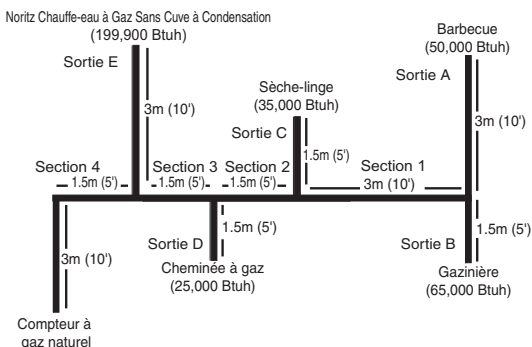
Noritz Chauffe-eau à Gaz Sans Cuve à Condensation
(199,900 Btuh)

Sortie E

3m (10')

Sèche-linge
(35,000 Btuh)

Sortie C

1.5m (5')

Barbecue
(50,000 Btuh)

Sortie A

3m (10')

Section 4
1.5m (5')

Section 3
1.5m (5')

Section 2
1.5m (5')

Section 1
3m (10')

3m (10')

1.5m (5')

Sortie D

Cheminée à gaz
(25,000 Btuh)

Sortie B

1.5m (5')

Gazinière
(65,000 Btuh)

Compteur à
gaz naturel